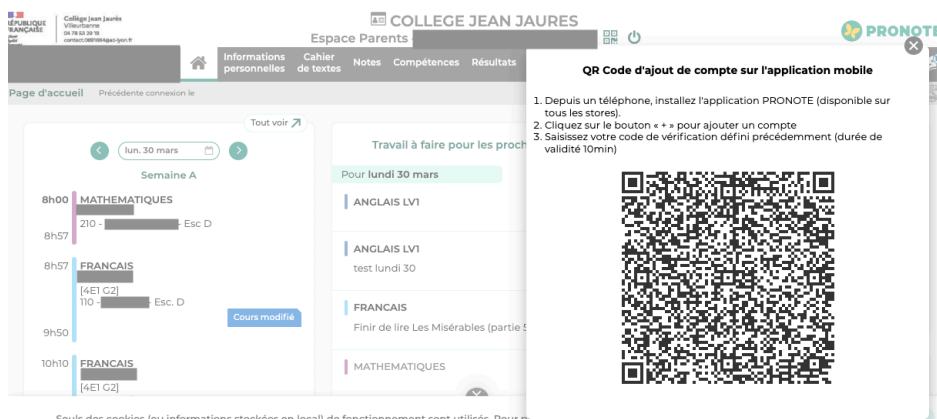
RÉPUBLIQUE FRANÇAISE

Collège Jean Jaurès
Villeurbanne
04 78 53 39 18
contact.0691884@ac-lyon.fr

COLLEGE JEAN JAURES
Espace Parents

PRONOTE

Informations personnelles | Cahier de textes | Notes | Compétences | Résultats

Page d'accueil Précédente connexion le

Tout voir

lun. 30 mars

Semaine A

8h00 MATHEMATIQUES
210 - Esc D
8h57

8h57 FRANCAIS
[4E1 G2]
110 - Esc. D
Cours modifié
9h50

10h10 FRANCAIS
[4E1 G2]

Travail à faire pour les proch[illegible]

Pour lundi 30 mars

ANGLAIS LV1

ANGLAIS LV1
test lundi 30

FRANCAIS
Finir de lire Les Misérables (partie 5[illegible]

MATHEMATIQUES

QR Code d'ajout de compte sur l'application mobile

1. Depuis un téléphone, installez l'application PRONOTE (disponible sur tous les stores).
2. Cliquez sur le bouton « + » pour ajouter un compte
3. Saisissez votre code de vérification défini précédemment (durée de validité 10min)

Seuls des cookies (ou informations stockées en local) de fonctionnement sont utilisés. Pour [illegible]